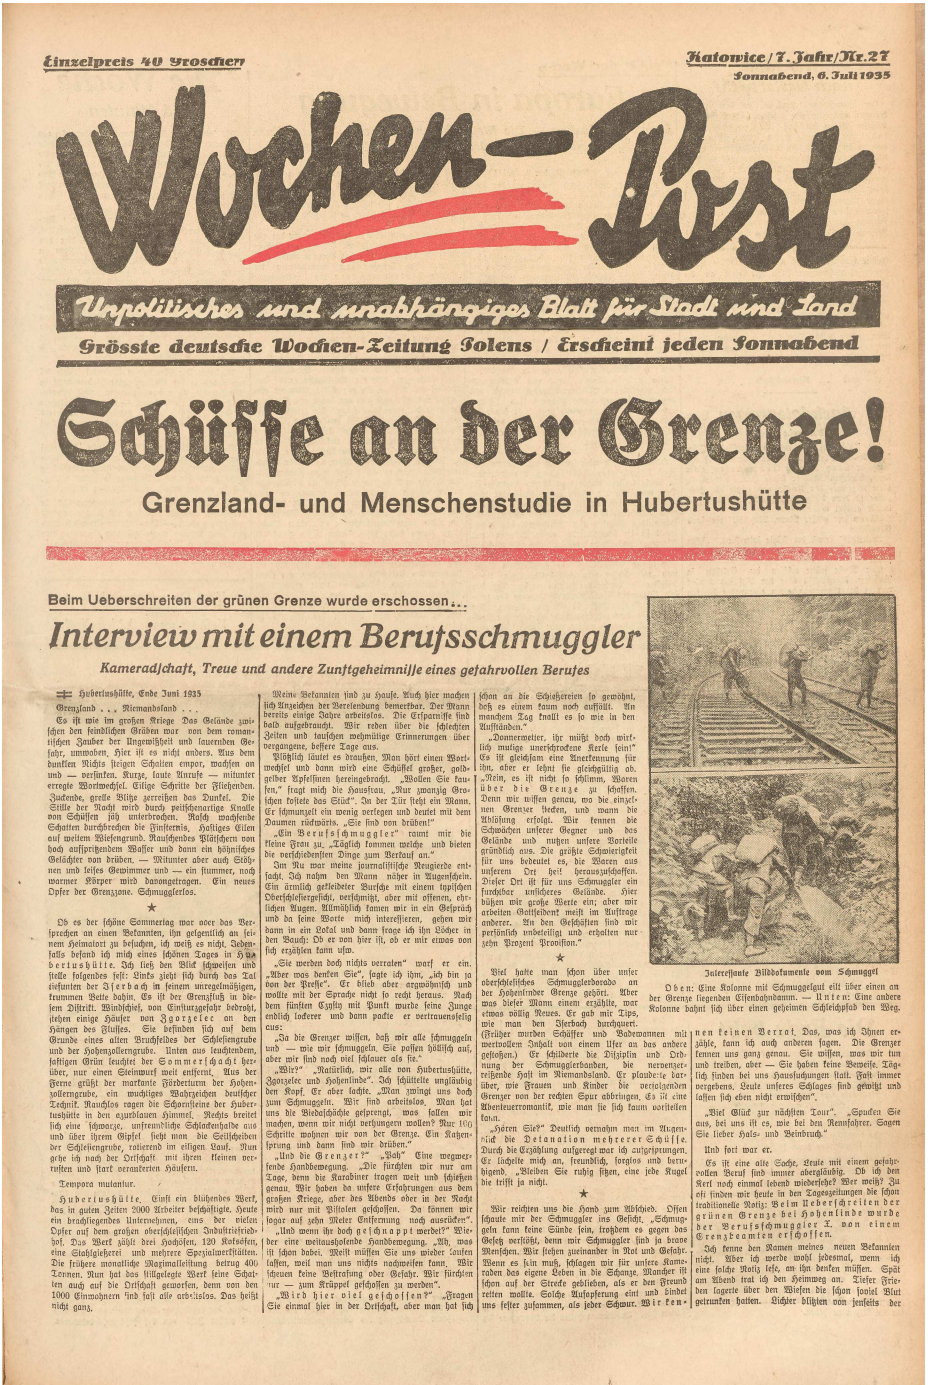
Einzelpreis 40 Groschen

Katowice / 7. Jahr / Nr. 27
Sonnabend, 6. Juli 1935

Wochen-Post

Unpolitisches und unabhängiges Blatt für Stadt und Land

Grösste deutsche Wochen-Zeitung Polens / Erscheint jeden Sonnabend

Schüsse an der Grenze!

Grenzland- und Menschenstudie in Hubertushütte

Beim Ueberschreiten der grünen Grenze wurde erschossen...

Interview mit einem Berufsschmuggler

Kameradschaft, Treue und andere Zunftgeheimnisse eines gefahrvollen Berufes

Hubertushütte, Ende Juni 1935

Grenzland ... Niemandsland ...

Es ist wie im großen Kriege Das Gelände zwischen den feindlichen Gräben war von dem romantischen Zauber der Ungewißheit und lauernden Gefahr, umwoben. Hier ist es nicht anders. Aus dem dunklen Nichts steigen Schatten empor, wachsen an und — versinken. Kurze, laute Anrufe — mitunter erregte Wortwechsel. Eilige Schritte der Fliehenden. Zuckende, grelle Blitze zerreißen das Dunkel. Die Stille der Nacht wird durch peitschenartige Knalle von Schüssen jäh unterbrochen. Rasch wachsende Schatten durchbrechen die Finsternis. Hastiges Eilen auf weiten Wiesengrund. Rauschendes Plätschern von hoch aufspritzendem Wasser und dann ein höhnisches Gelächter von drüben. — Mitunter aber auch Stöhnen und leises Gewimmer und — ein stummer, noch warmer Körper wird davongetragen. Ein neues Opfer der Grenzzone. Schmugglerlos.

★

Ob es der schöne Sommertag war oder das Versprechen an einen Bekannten, ihn gelegentlich an seinem Heimatort zu besuchen, ich weiß es nicht. Jedenfalls befand ich mich eines schönen Tages in Hubertushütte. Ich ließ den Blick schweifen und stelle folgendes fest: Links zieht sich durch das Tal tiefunten der Iserbach in seinem unregelmäßigen, krummen Bette dahin. Es ist der Grenzfluß in diesem Distrikt. Windschief, von Einsturzgefahr bedroht, stehen einige Häuser von Zgorzelec an den Hängen des Flusses. Sie befinden sich auf dem Grunde eines alten Bruchfeldes der Schlesiengrube und der Hohenzollerngrube. Unten aus leuchtendem, saftigen Grün leuchtet der Sommerschacht herüber, nur einen Steinwurf weit entfernt. Aus der Ferne grüßt der markante Förderturm der Hohenzollerngrube, ein wuchtiges Wahrzeichen deutscher Technik. Rauchlos ragen die Schornsteine der Hubertushütte in den azurblauen Himmel. Rechts breitet sich eine schwarze, unfreundliche Schlackenhalde aus und über ihrem Gipfel sieht man die Seilscheiben der Schlesiengrube, rotierend im eiligen Lauf. Nun gehe ich nach der Ortschaft mit ihren kleinen verrußten und stark veralteten Häusern.

Tempora mutantur.

Hubertushütte. Einst ein blühendes Werk, das in guten Zeiten 2000 Arbeiter beschäftigte. Heute ein brachliegendes Unternehmen, eins der vielen Opfer auf dem großen oberschlesischen Industriefriedhof. Das Werk zählt drei Hochöfen, 120 Koksöfen, eine Stahlgießerei und mehrere Spezialwerkstätten. Die frühere monatliche Maximalleistung betrug 400 Tonnen. Nun hat das stillgelegte Werk seine Schatten auch auf die Ortschaft geworfen, denn von den 1000 Einwohnern sind fast alle arbeitslos. Das heißt nicht ganz.

Mein Bekannten sind zu Hause. Auch hier machen sich Anzeichen der Verelendung bemerkbar. Der Mann bereits einige Jahre arbeitslos. Die Ersparnisse sind bald aufgebraucht. Wir reden über die schlechten Zeiten und tauschen wehmütige Erinnerungen über vergangene, bessere Tage aus.

Plötzlich läutet es draußen. Man hört einen Wortwechsel und dann wird eine Schüssel großer, goldgelber Apfelsinen hereingebracht. „Wollen Sie kaufen," fragt mich die Hausfrau. „Nur zwanzig Groschen kostete das Stück". In der Tür steht ein Mann. Er schmunzelt ein wenig verlegen und deutet mit dem Daumen rückwärts. „Sie sind von drüben!"

„Ein Berufsschmuggler" raunt mir die kleine Frau zu. „Täglich kommen welche und bieten die verschiedensten Dinge zum Verkauf an."

Im Nu war meine journalistische Neugierde entfacht. Ich nahm den Mann näher in Augenschein. Ein ärmlich gekleideter Bursche mit einem typischen Oberschlesiergesicht, verschmitzt, aber mit offenen, ehrlichen Augen. Allmählich kamen wir in ein Gespräch und da seine Worte mich interessieren, gehen wir dann in ein Lokal und dann frage ich ihm Löcher in den Bauch: Ob er von hier ist, ob er mir etwas von sich erzählen kann usw.

„Sie werden doch nichts verraten" warf er ein. „Aber was denken Sie", sagte ich ihm, „ich bin ja von der Presse". Er blieb aber argwöhnisch und wollte mit der Sprache nicht so recht heraus. Nach dem fünften Glas mit Punkt wurde seine Zunge endlich lockerer und dann packte er vertrauensselig aus:

„Ja die Grenzer wissen, daß wir alle schmuggeln und — wie wir schmuggeln, Sie passen höllisch auf, aber wir sind noch viel schlauer als sie."

„Wir?" „Natürlich, wir alle von Hubertushütte, Zgorzelec und Hohenlinde". Ich schüttelte ungläubig den Kopf. Er aber lachte. „Man zwingt uns doch zum Schmuggeln. Wir sind arbeitslos. Man hat uns die Biedaschächte gesprengt, was sollen wir machen, wenn wir nicht verhungern wollen? Nur 100 Schritte wohnen wir von der Grenze. Ein Katzensprung und dann sind wir drüben."

„Und die Grenzer?" „Pah" Eine wegwerfende Handbewegung. „Die fürchten wir nur am Tage, denn die Karabiner tragen weit und schießen genau. Wir haben da unsere Erfahrungen aus dem großen Kriege, aber des Abends oder in der Nacht wird nur mit Pistolen geschossen. Da können wir sogar auf zehn Meter Entfernung noch ausrücken".

„Und wenn ihr doch geschnappt werdet?" Wieder eine weitausholende Handbewegung. „Ah, was ist schon dabei. Meist müssen Sie uns wieder laufen lassen, weil man uns nichts nachweisen kann. Wir scheuen keine Bestrafung oder Gefahr. Wir fürchten nur — zum Krüppel geschossen zu werden".

„Wird hier viel geschossen?" Fragen Sie einmal hier in der Ortschaft, aber man hat sich schon an die Schießereien so gewöhnt, daß es einem kaum noch auffällt. An manchem Tag knallt es so wie in den Aufständen."

„Donnerwetter, ihr müßt doch wirklich mutige unerschrockene Kerle sein!" Es ist gleichsam eine Anerkennung für ihn, aber er lehnt sie gleichgültig ab. „Nein, es ist nicht so schlimm. Waren über die Grenze zu schaffen. Denn wir wissen genau, wo die einzelnen Grenzer stecken, und wann die Ablösung erfolgt. Wir kennen die Schwächen unserer Gegner und das Gelände und nutzen unsere Vorteile gründlich aus. Die größte Schwierigkeit für uns bedeutet es, die Waren aus unserem Ort hei herauszuschaffen. Dieser Ort ist für uns Schmuggler ein furchtbar unsicheres Gelände. Hier büßen wir große Werte ein; aber wir arbeiten Gottseidank meist im Auftrage anderer. An den Geschäften sind wir persönlich unbeteiligt und erhalten nur zehn Prozent Provision."

★

Viel hatte man schon über unser oberschlesisches Schmugglerdorado an der Hohenlinder Grenze gehört. Aber was dieser Mann einem erzählte, war etwas völlig Neues. Er gab mir Tips, wie man den Iserbach durchquert. (Früher wurden Schiffer und Badewannen mit wertvollem Inhalt von einem Ufer an das andere geflößen.) Er schilderte die Disziplin und Ordnung der Schmugglerbanden, die nervenzerreißende Hast im Niemandsland. Er plauderte über, wie Frauen und Kinder die verfolgenden Grenzer von der rechten Spur abbringen. Es ist eine Abenteuerromantik, wie man sie sich kaum vorstellen kann.

„Hören Sie?" Deutlich vernahm man im Augenblick die Detonation mehrerer Schüsse. Durch die Erzählung aufgeregt war ich aufgesprungen. Er lächelte mich an, freundlich, sorglos und beruhigend. „Bleiben Sie ruhig sitzen, eine jede Kugel die trifft ja nicht.

★

Wir reichten uns die Hand zum Abschied. Offen schaute mir der Schmuggler ins Gesicht. „Schmuggeln kann keine Sünde sein, trotzdem es gegen das Gesetz verstößt, denn wir Schmuggler sind ja brave Menschen. Wir stehen zueinander in Not und Gefahr. Wenn es sein muß, schlagen wir für unsere Kameraden das eigene Leben in die Schanze. Mancher ist schon auf der Strecke geblieben, als er den Freund retten wollte. Solche Aufopferung eint und bindet uns fester zusammen, als jeder Schwur. Wir kennen keinen Verrat. Das, was ich Ihnen erzähle, kann ich auch anderen sagen. Die Grenzer kennen uns ganz genau. Sie wissen, was wir tun und treiben, aber — Sie haben keine Beweise. Täglich finden bei uns Haussuchungen statt. Fast immer vergebens. Leute unseres Schlages sind gewitzt und lassen sich eben nicht erwischen".

„Viel Glück zur nächsten Tour". „Spucken Sie aus, bei uns ist es, wie bei den Rennfahrer. Sagen Sie lieber Hals- und Beinbruch."

Und fort war er.

Es ist eine alte Sache, Leute mit einem gefahrvollen Beruf sind immer abergläubig. Ob ich den Kerl noch einmal lebend wiedersehe? Wer weiß? Zu oft finden wir heute in den Tageszeitungen die schon traditionelle Notiz: Beim Ueberschreiten der grünen Grenze bei Hohenlinde wurde der Berufsschmuggler Z. von einem Grenzbeamten erschossen.

Ich kenne den Namen meines neuen Bekannten nicht. Aber ich werde wohl jedesmal, wenn ich eine solche Notiz lese, an ihn denken müssen. Spät am Abend trat ich den Heimweg an. Tiefer Frieden lagerte über den Wiesen die schon soviel Blut getrunken hatten. Lichter blitzten von jenseits der

Interessante Bilddokumente vom Schmuggel

Oben: Eine Kolonne mit Schmuggelgut eilt über einen an der Grenze liegenden Eisenbahndamm. — Unten: Eine andere Kolonne bahnt sich über einen geheimen Schleichpfad den Weg.